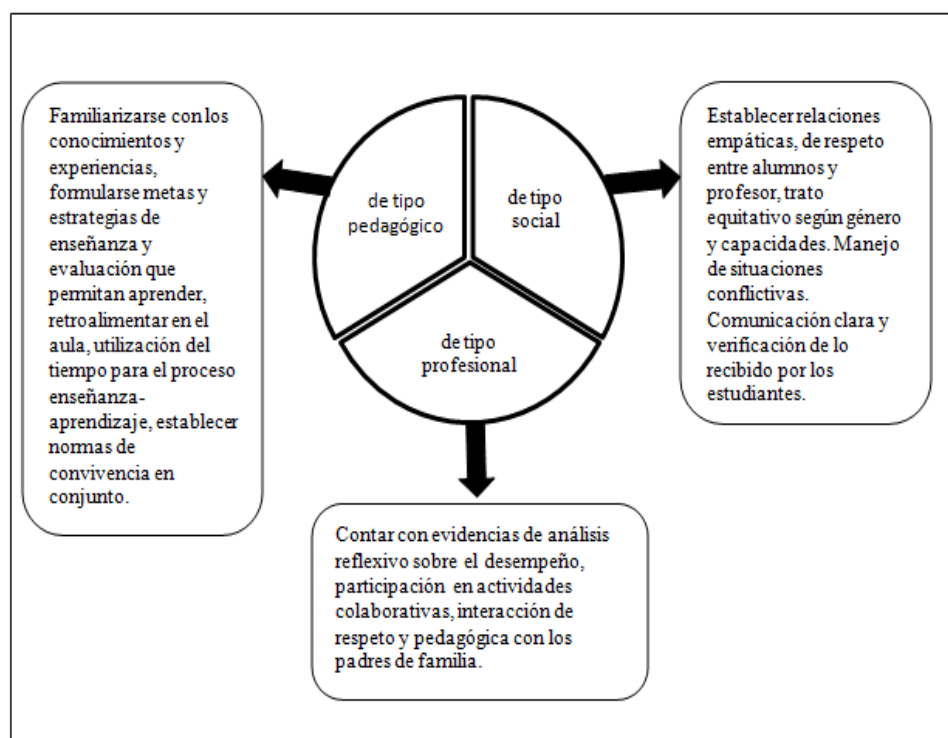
Familiarizarse con los conocimientos y experiencias, formularse metas y estrategias de enseñanza y evaluación que permitan aprender, retroalimentar en el aula, utilización del tiempo para el proceso enseñanza-aprendizaje, establecer normas de convivencia en conjunto.

de tipo pedagógico

de tipo social

de tipo profesional

Establecer relaciones empáticas, de respeto entre alumnos y profesor, trato equitativo según género y capacidades. Manejo de situaciones conflictivas. Comunicación clara y verificación de lo recibido por los estudiantes.

Contar con evidencias de análisis reflexivo sobre el desempeño, participación en actividades colaborativas, interacción de respeto y pedagógica con los padres de familia.